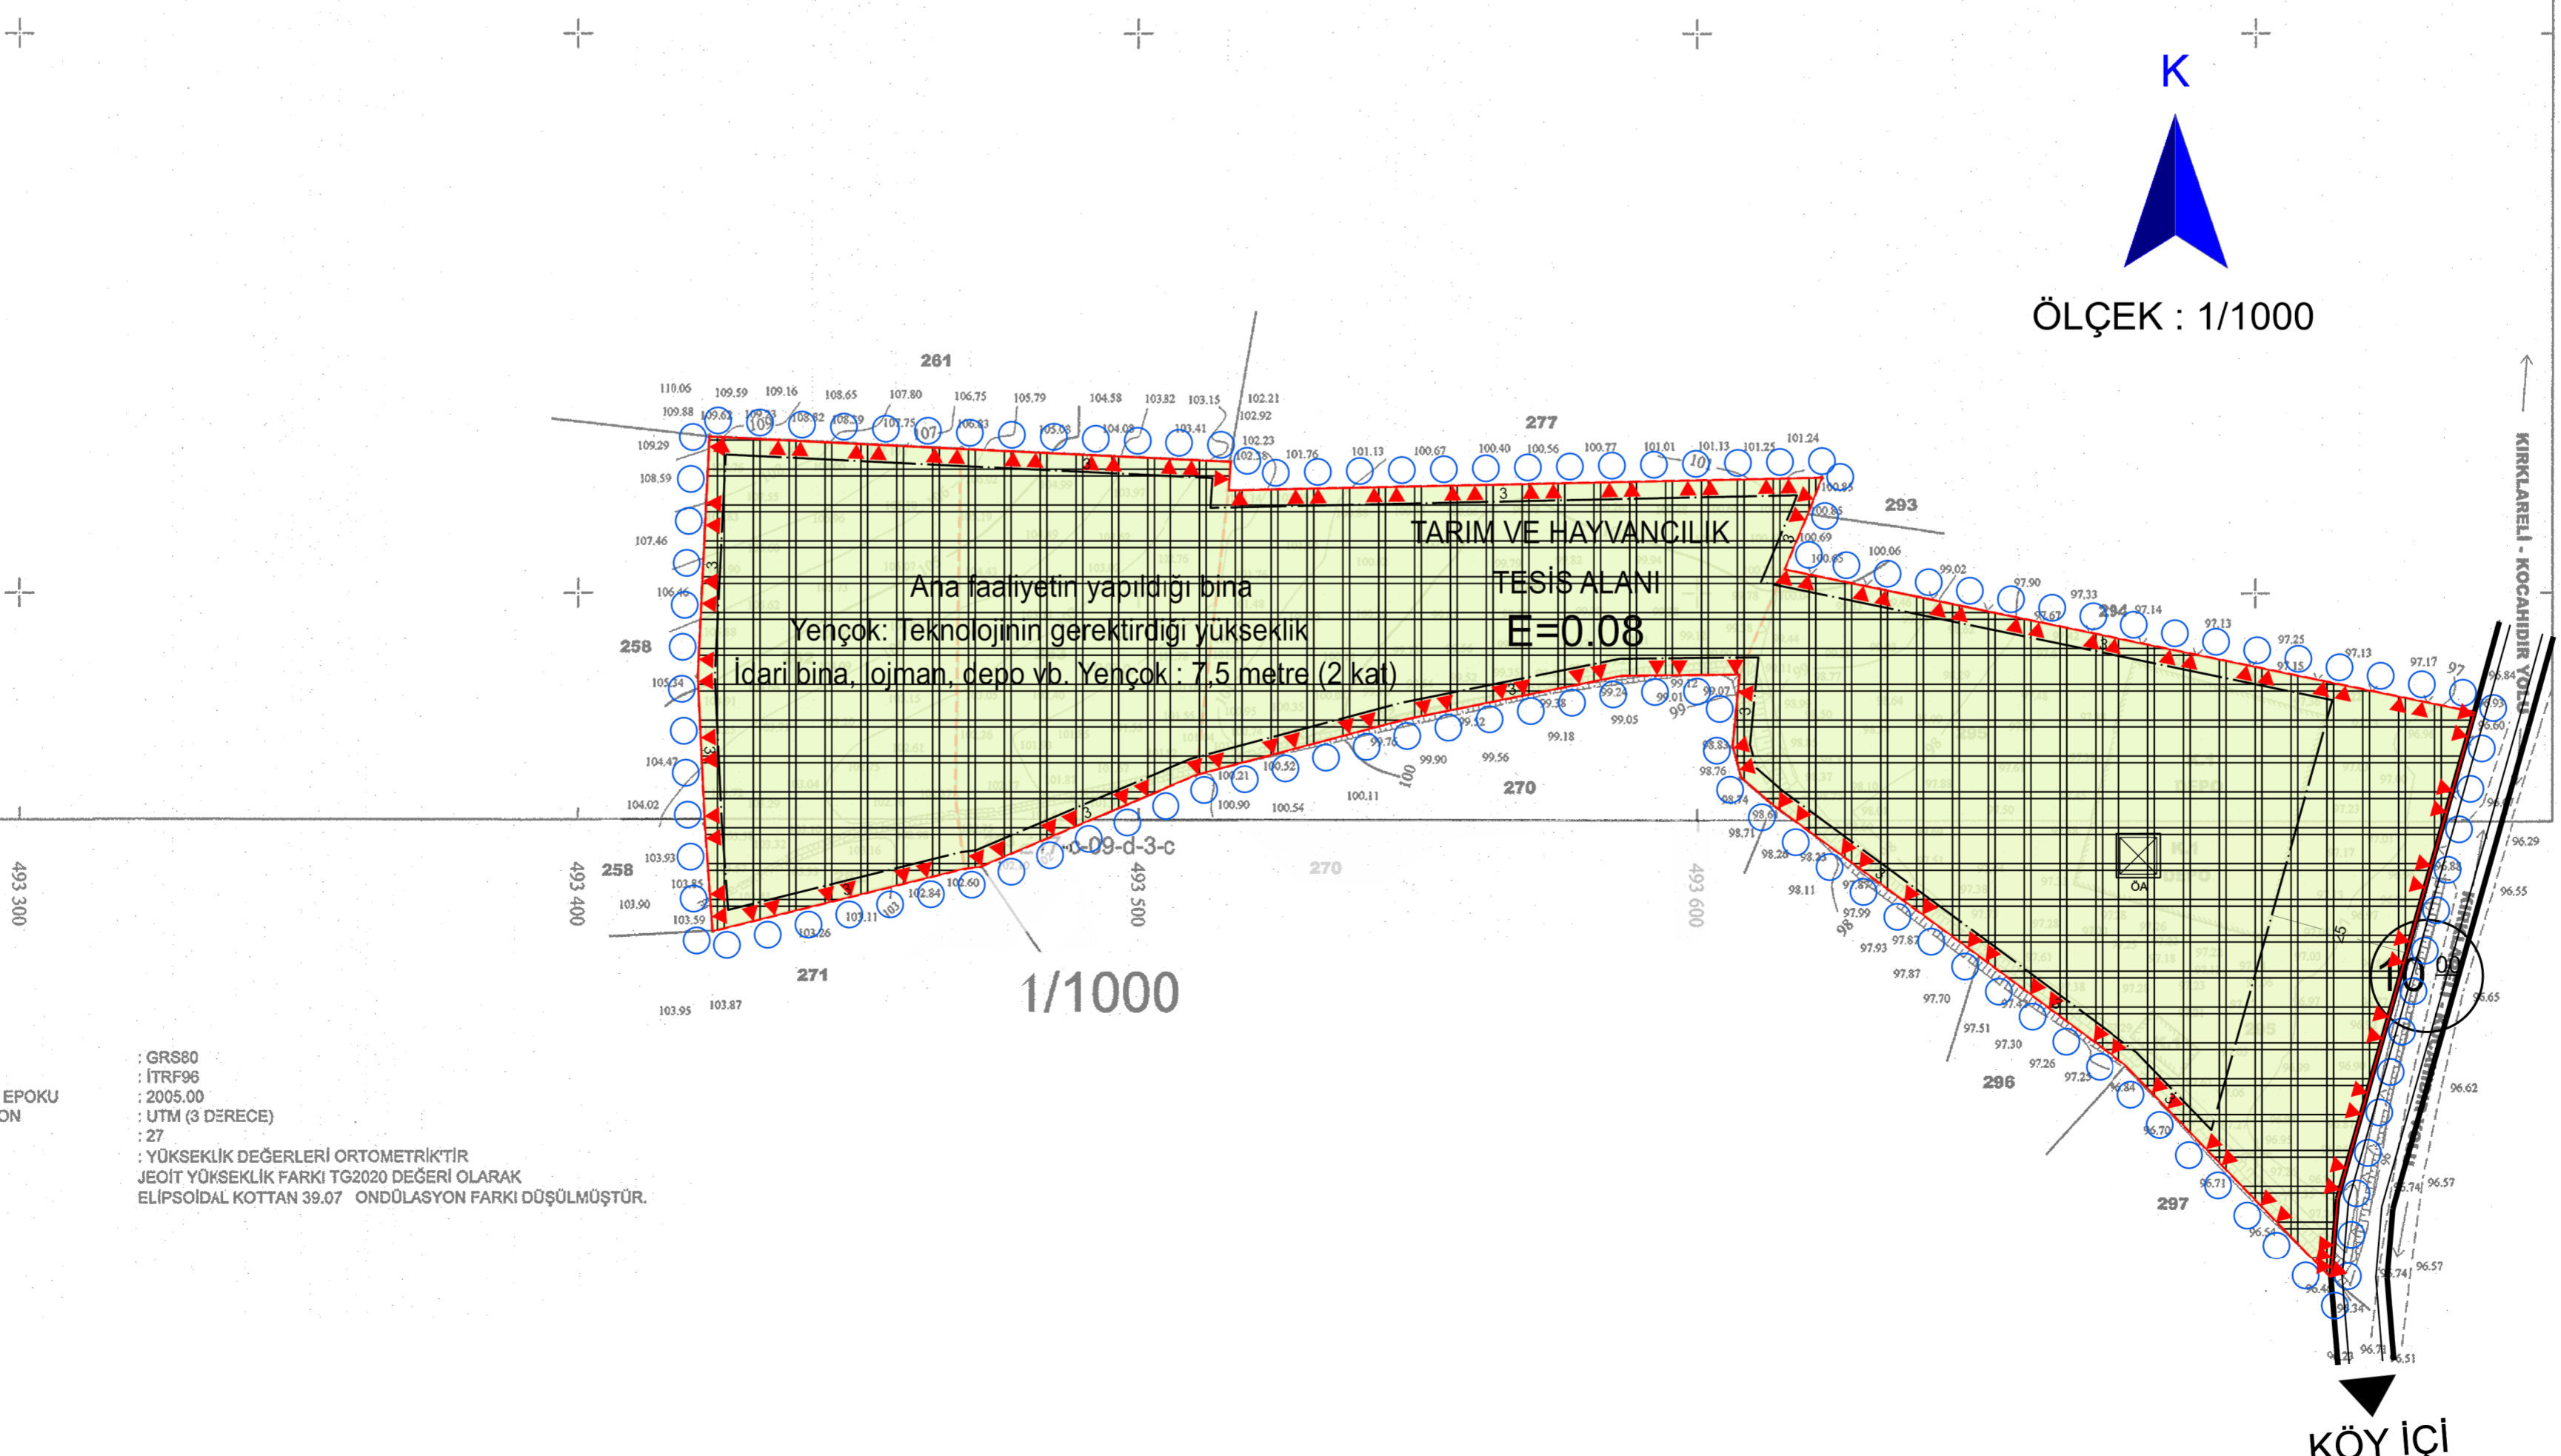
K

ÖLÇEK : 1/1000

261

277

293

294

258

258

270

270

271

296

297

TARIM VE HAYVANCILIK

TESİS ALANI

E=0.08

Ana faaliyetin yapıldığı bina

Yençok: Teknolojinin gerektirdiği yükseklik

İdari bina, lojman, depo vb. Yençok : 7,5 metre (2 kat)

-c-09-d-3-c

1/1000

493 300

493 400

493 500

493 600

KIRKLARELİ - KOCAHIDIR YOLU

10.00

KÖY İÇİ

ÖA

110.06 109.59 109.16 108.65 107.80 106.75 105.79 104.58 103.82 103.15 102.21 102.92 102.23 101.76 101.13 100.67 100.40 100.56 100.77 101.01 101.13 101.25 101.24

109.88 109.29 108.59 107.46 106.46 105.34 104.47 104.02 103.93 103.85 103.90 103.59 103.95 103.87

100.85 100.69 100.06 99.02 97.90 97.33 97.14 97.13 97.25 97.13 97.17 96.84 96.29 96.55 96.65 96.62 96.57 96.57 96.51

99.05 99.18 99.56 99.90 100.11 100.54 100.90 100.21 100.52 98.76 98.71 98.11 97.99 97.93 97.87 97.70 97.51 97.30 97.26 97.25 96.70 96.71

: GRS80
: İTRF96
EPOKU : 2005.00
ON : UTM (3 DERECE)
: 27
: YÜKSEKLİK DEĞERLERİ ORTOMETRİKTİR
JEOİT YÜKSEKLİK FARKI TG2020 DEĞERİ OLARAK
ELİPSOİDAL KOTTAN 39.07 ONDÜLASYON FARKI DÜŞÜLMÜŞTÜR.